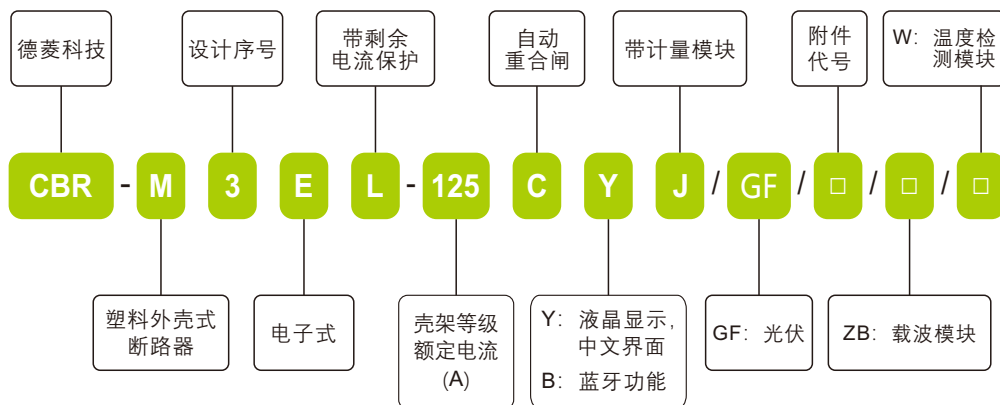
德菱科技

设计序号

带剩余电流保护

自动重合闸

带计量模块

附件代号

W：温度检测模块

CBR - M 3 E L - 125 C Y J / GF / □ / □ / □

塑料外壳式断路器

电子式

壳架等级额定电流（A）

Y：液晶显示，中文界面

B：蓝牙功能

GF：光伏

ZB：载波模块